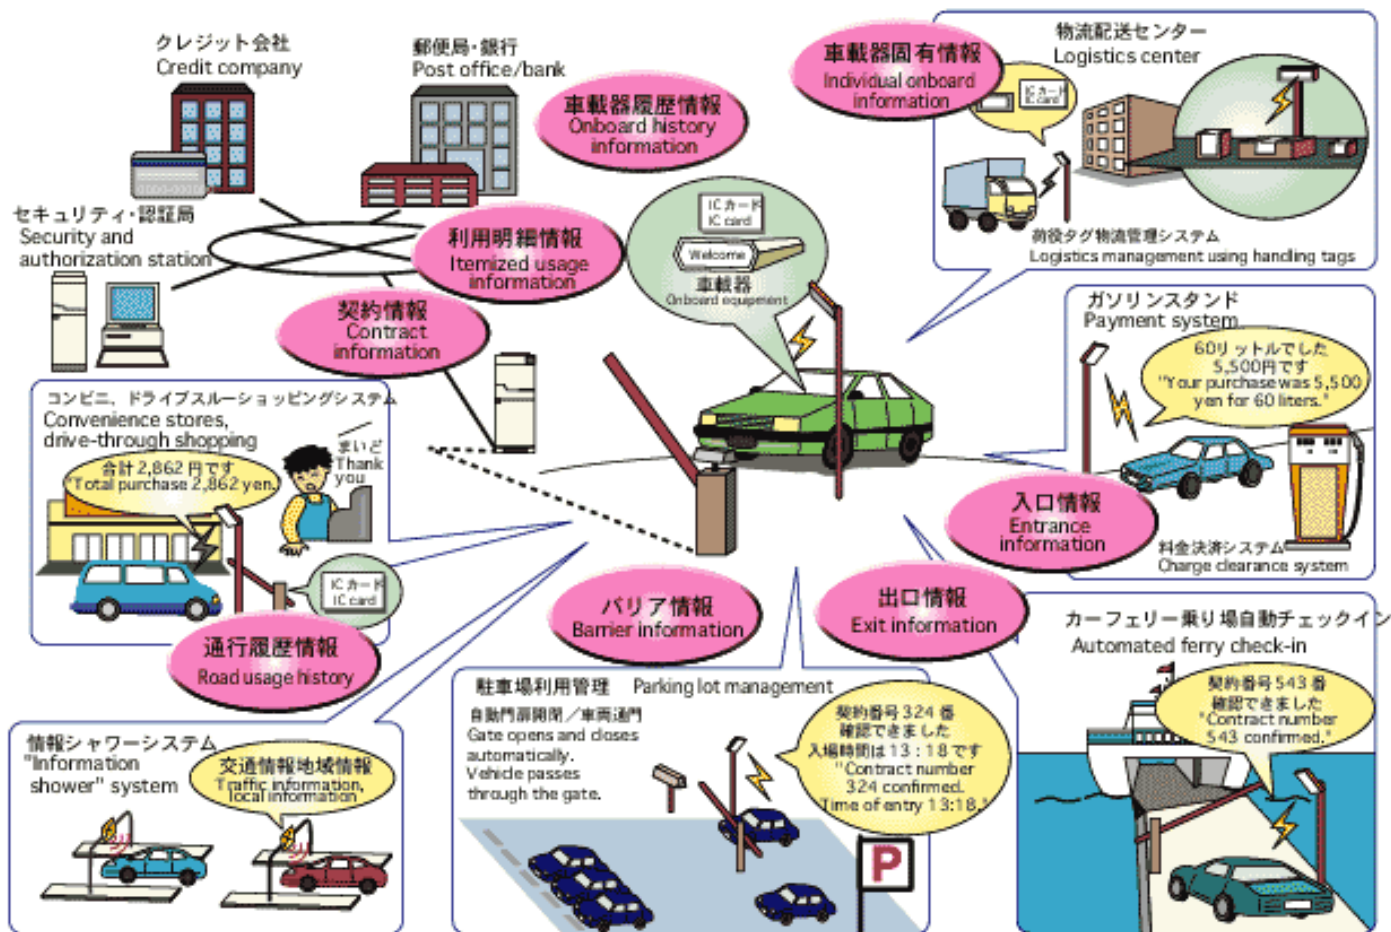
クレジット会社
Credit company

郵便局・銀行
Post office/bank

車載器履歴情報
Onboard history information

車載器固有情報
Individual onboard information

物流配送センター
Logistics center

ICカード
IC card

セキュリティ・認証局
Security and authorization station

利用明細情報
Itemized usage information

ICカード
IC card

Welcome

車載器
Onboard equipment

荷役タグ物流管理システム
Logistics management using handling tags

契約情報
Contract information

ガソリンスタンド
Payment system

60リットルでした
5,500円です
"Your purchase was 5,500 yen for 60 liters."

コンビニ、ドライブスルーショッピングシステム
Convenience stores, drive-through shopping

まいど
Thank you

合計 2,862 円です
"Total purchase 2,862 yen."

入口情報
Entrance information

料金決済システム
Charge clearance system

ICカード
IC card

バリア情報
Barrier information

出口情報
Exit information

カーフェリー乗り場自動チェックイン
Automated ferry check-in

通行履歴情報
Road usage history

契約番号 543 番
確認できました
"Contract number 543 confirmed."

駐車場利用管理　Parking lot management

自動門扉開閉／車両通門
Gate opens and closes automatically. Vehicle passes through the gate.

契約番号 324 番
確認できました
入場時間は 13：18 です
"Contract number 324 confirmed. Time of entry 13:18."

情報シャワーシステム
"Information shower" system

交通情報地域情報
Traffic information, local information

P